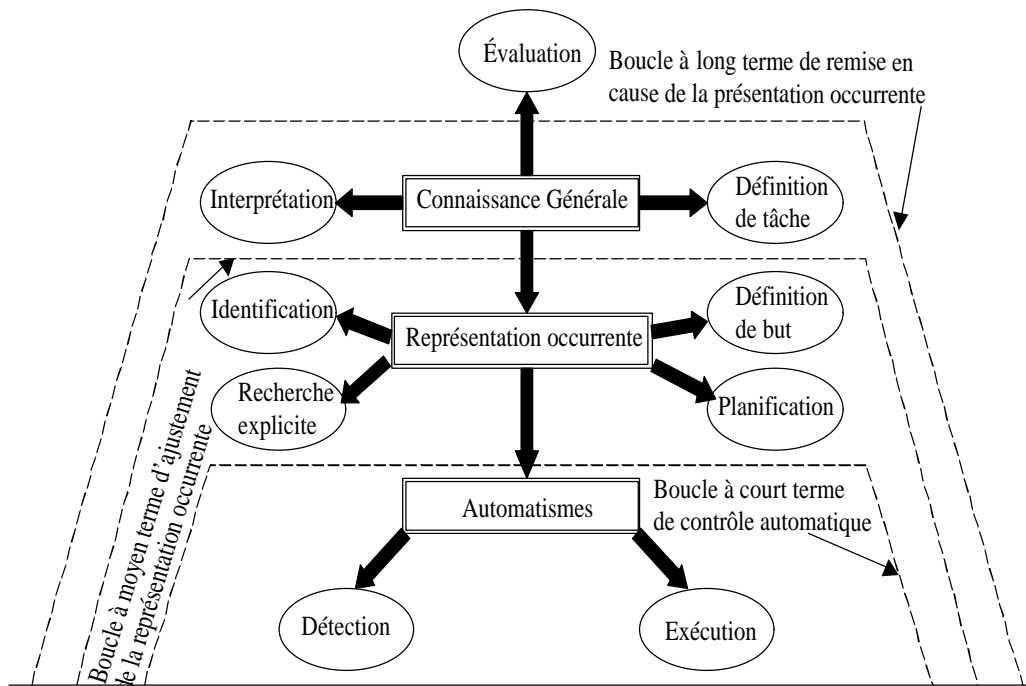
Évaluation

Boucle à long terme de remise en cause de la présentation occurrente

Interprétation

Connaissance Générale

Définition de tâche

Identification

Représentation occurrente

Définition de but

Recherche explicite

Planification

Boucle à moyen terme d'ajustement de la représentation occurrente

Automatismes

Boucle à court terme de contrôle automatique

Détection

Exécution